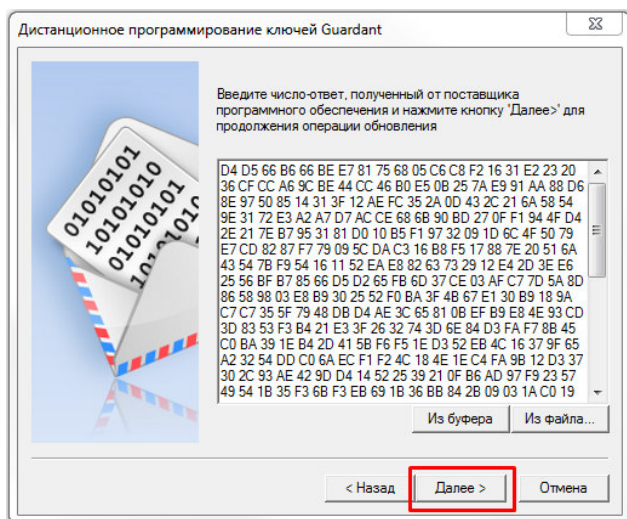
Дистанционное программирование ключей Guardant

Введите число-ответ, полученный от поставщика программного обеспечения и нажмите кнопку 'Далее>' для продолжения операции обновления

D4 D5 66 B6 66 BE E7 81 75 68 05 C6 C8 F2 16 31 E2 23 20 36 CF CC A6 9C BE 44 CC 46 B0 E5 0B 25 7A E9 91 AA 88 D6 8E 97 50 85 14 31 3F 12 AE FC 35 2A 0D 43 2C 21 6A 58 54 9E 31 72 E3 A2 A7 D7 AC CE 68 6B 90 BD 27 0F F1 94 4F D4 2E 21 7E B7 95 31 81 D0 10 B5 F1 97 32 09 1D 6C 4F 50 79 E7 CD 82 87 F7 79 09 5C DA C3 16 B8 F5 17 88 7E 20 51 6A 43 54 7B F9 54 16 11 52 EA E8 82 63 73 29 12 E4 2D 3E E6 25 56 BF B7 85 66 D5 D2 65 FB 6D 37 CE 03 AF C7 7D 5A 8D 86 58 98 03 E8 B9 30 25 52 F0 BA 3F 4B 67 E1 30 B9 18 9A C7 C7 35 5F 79 48 DB D4 AE 3C 65 81 0B EF B9 E8 4E 93 CD 3D 83 53 F3 B4 21 E3 3F 26 32 74 3D 6E 84 D3 FA F7 8B 45 C0 BA 39 1E B4 2D 41 5B F6 F5 1E D3 52 EB 4C 16 37 9F 65 A2 32 54 DD C0 6A EC F1 F2 4C 18 4E 1E C4 FA 9B 12 D3 37 30 2C 93 AE 42 9D D4 14 52 25 39 21 0F B6 AD 97 F9 23 57 49 54 1B 35 F3 6B F3 EB 69 1B 36 BB 84 2B 09 03 1A C0 19

Из буфера
Из файла...

< Назад
Далее >
Отмена